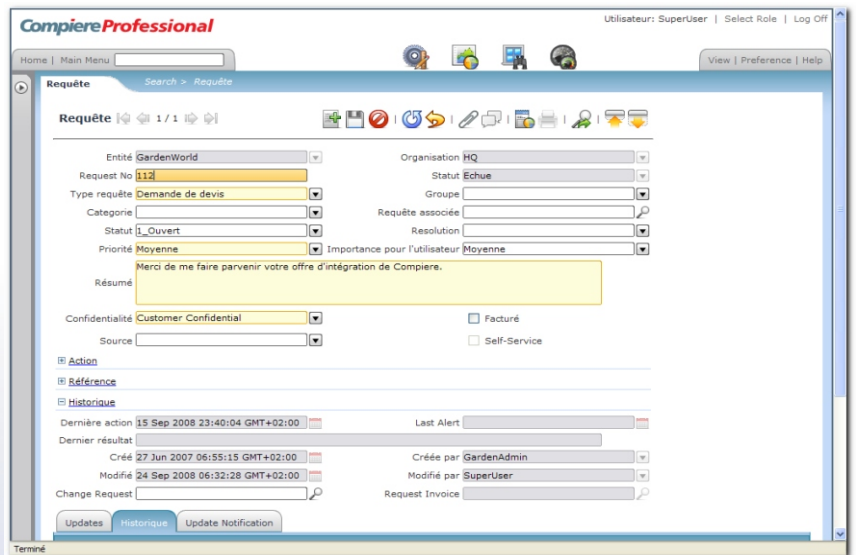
CompiereProfessional

Utilisateur: SuperUser | Select Role | Log Off

Home | Main Menu

View | Preference | Help

Requête

Search > Requête

Requête 1 / 1

Entité GardenWorld

Organisation HQ

Request No 112

Statut Echue

Type requête Demande de devis

Groupe

Categorie

Requête associée

Statut 1_Ouvert

Resolution

Priorité Moyenne

Importance pour l'utilisateur Moyenne

Résumé Merci de me faire parvenir votre offre d'intégration de Compiere.

Confidentialité Customer Confidential

Facturé

Source

Self-Service

Action

Référence

Historique

Dernière action 15 Sep 2008 23:40:04 GMT+02:00

Last Alert

Dernier résultat

Créé 27 Jun 2007 06:55:15 GMT+02:00

Créée par GardenAdmin

Modifié 24 Sep 2008 06:32:28 GMT+02:00

Modifié par SuperUser

Change Request

Request Invoice

Updates | Historique | Update Notification

Terminé